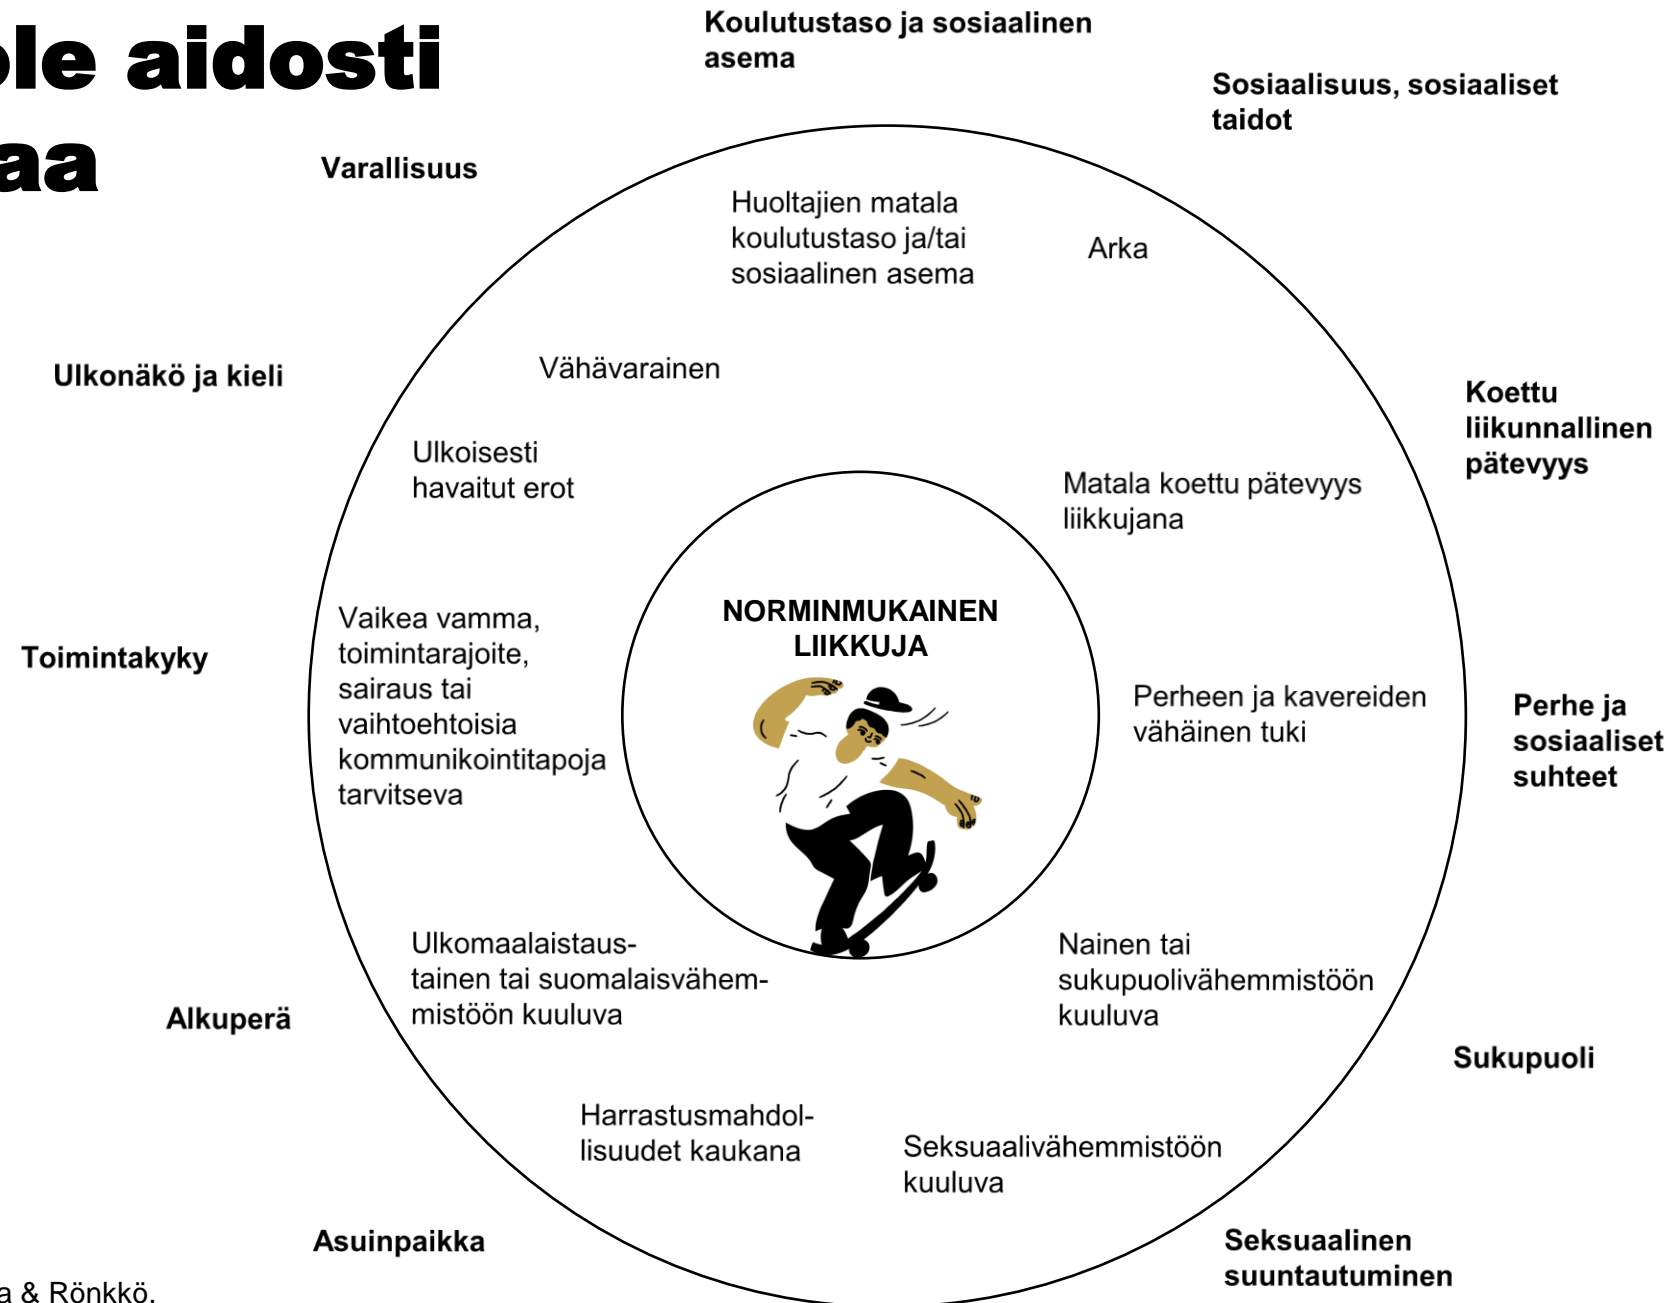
ole aidosti
aa

Koulutustaso ja sosiaalinen asema

Sosiaalisuus, sosiaaliset taidot

Varallisuus

Huoltajien matala koulutustaso ja/tai sosiaalinen asema

Arka

Vähävarainen

Ulkonäkö ja kieli

Koettu liikunnallinen pätevyys

Ulkoisesti havaitut erot

Matala koettu pätevyys liikkujana

NORMINMUKAINEN LIIKKUJA

Vaikea vamma, toimintarajoite, sairaus tai vaihtoehtoisia kommunikointitapoja tarvitseva

Toimintakyky

Perheen ja kavereiden vähäinen tuki

Perhe ja sosiaaliset suhteet

Ulkomaalaistaustainen tai suomalaisvähemmistöön kuuluva

Nainen tai sukupuolivähemmistöön kuuluva

Alkuperä

Sukupuoli

Harrastusmahdollisuudet kaukana

Seksuaalivähemmistöön kuuluva

Asuinpaikka

Seksuaalinen suuntautuminen

a & Rönkkö.